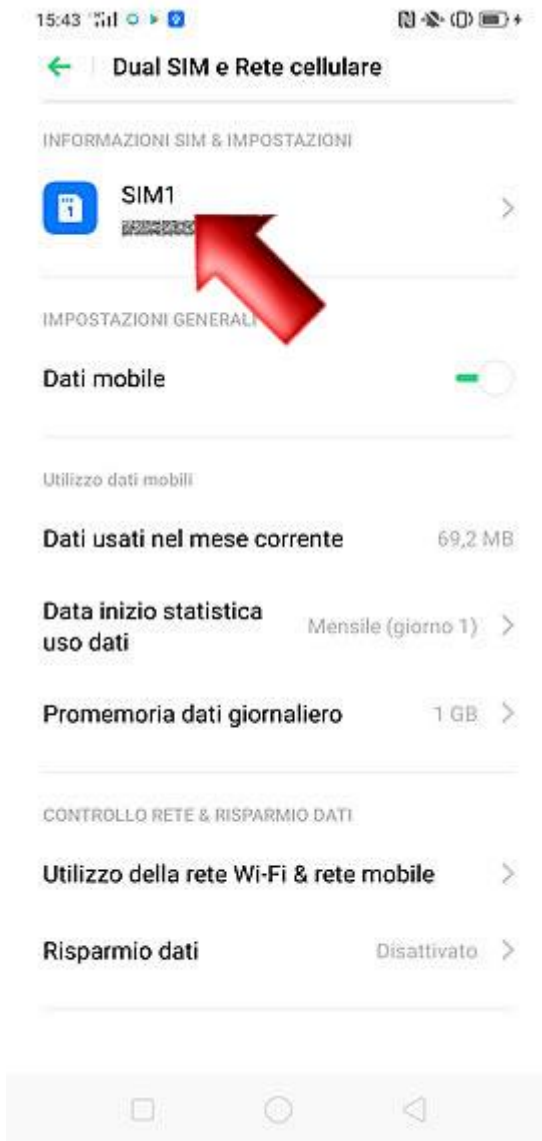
15:43

Dual SIM e Rete cellulare

INFORMAZIONI SIM & IMPOSTAZIONI

SIM1
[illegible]

IMPOSTAZIONI GENERALI

Dati mobile

Utilizzo dati mobili

Dati usati nel mese corrente 69,2 MB

Data inizio statistica uso dati Mensile (giorno 1)

Promemoria dati giornaliero 1 GB

CONTROLLO RETE & RISPARMIO DATI

Utilizzo della rete Wi-Fi & rete mobile

Risparmio dati Disattivato